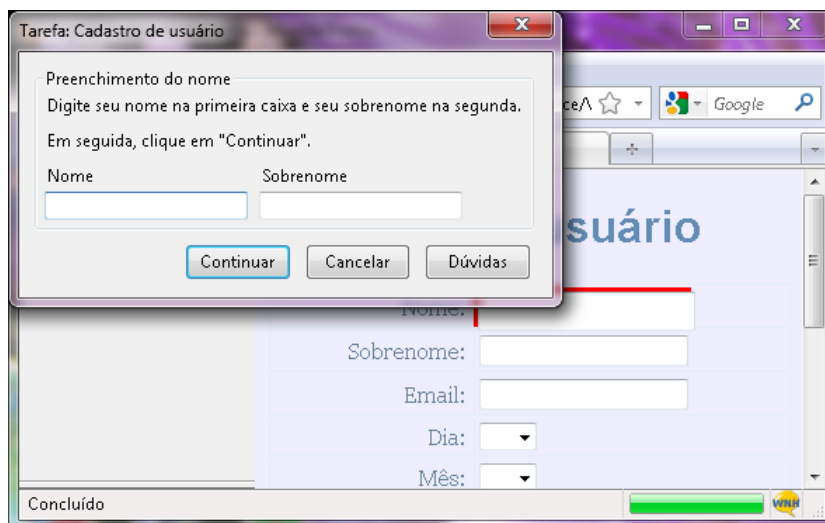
Tarefa: Cadastro de usuário

Preenchimento do nome

Digite seu nome na primeira caixa e seu sobrenome na segunda.

Em seguida, clique em "Continuar".

Nome

Sobrenome

Continuar

Cancelar

Dúvidas

ce/\

Google

suário

Nome:

Sobrenome:

Email:

Dia:

Mês:

Concluído

WNH